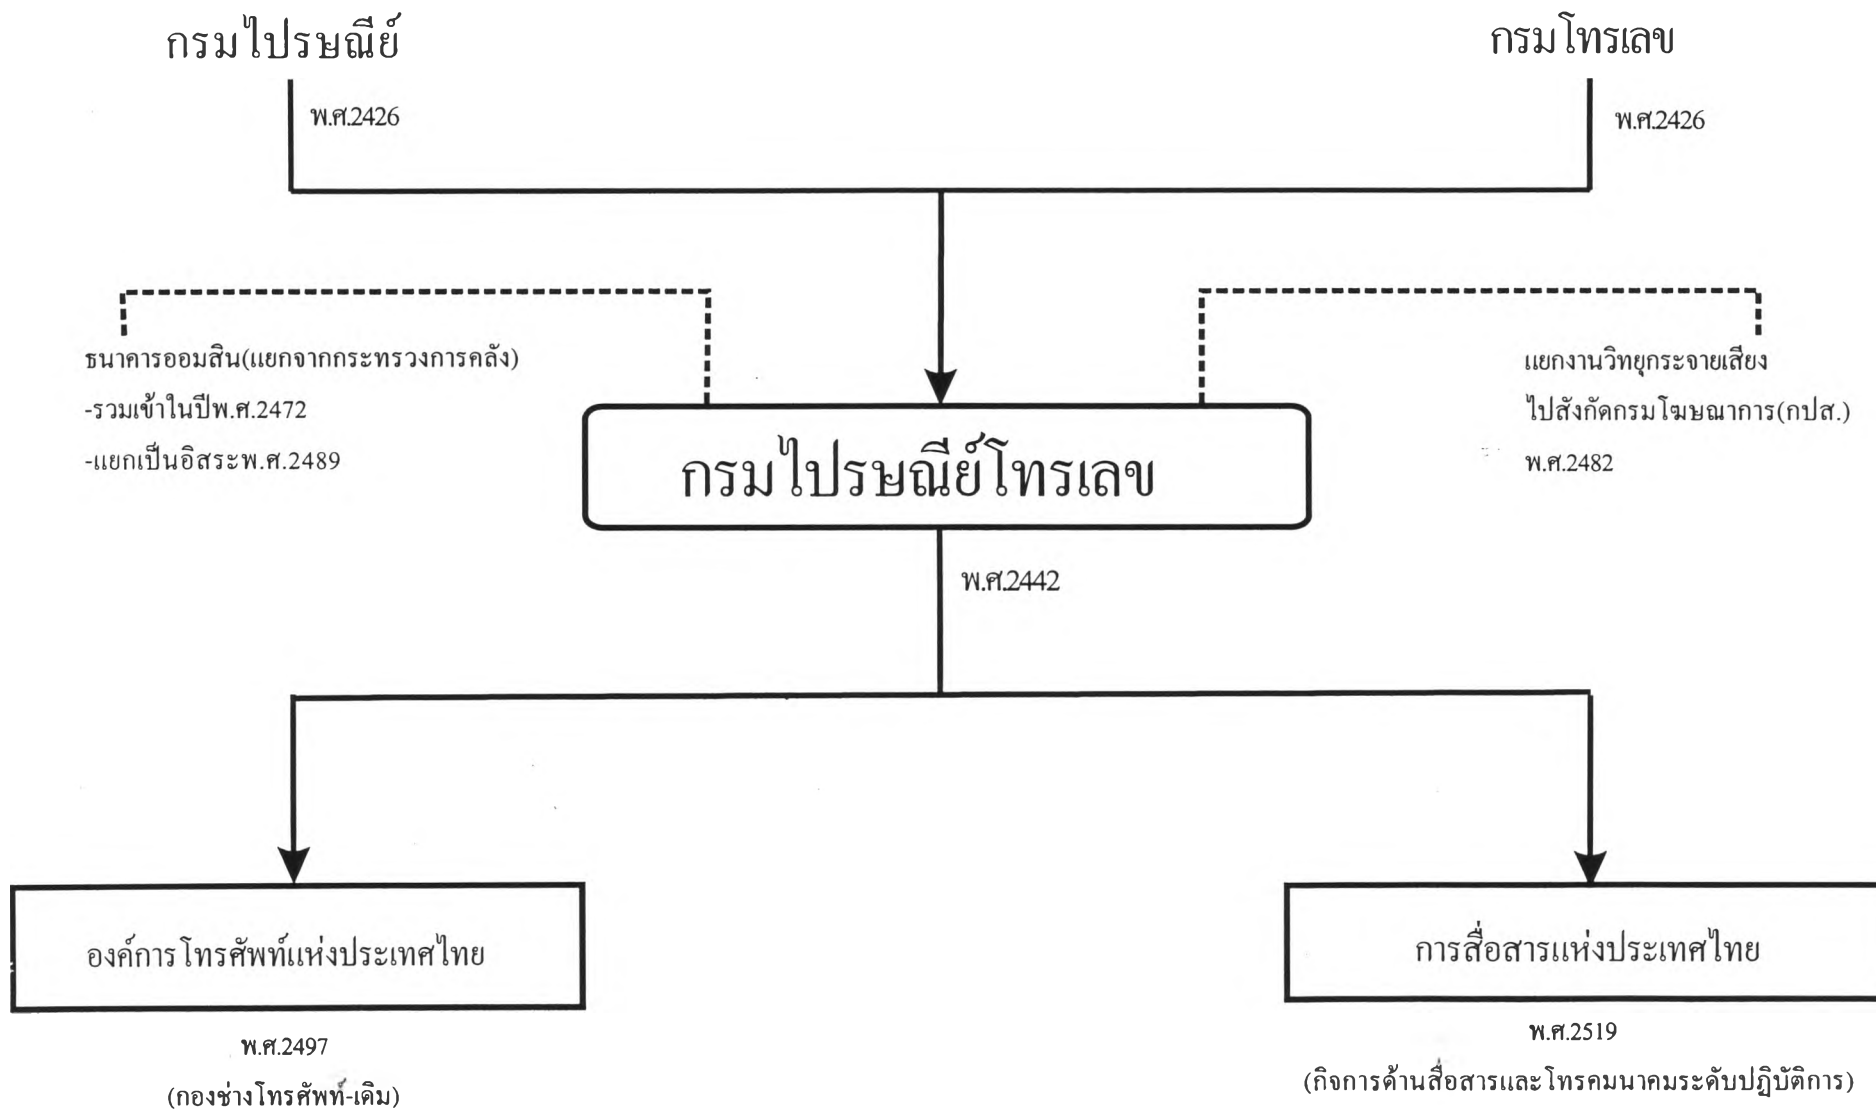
กรมไปรษณีย์

กรมโทรเลข

พ.ศ.2426

พ.ศ.2426

ธนาคารออมสิน(แยกจากกระทรวงการคลัง)
-รวมเข้าในปีพ.ศ.2472
-แยกเป็นอิสระพ.ศ.2489

แยกงานวิทยุกระจายเสียง
ไปสังกัดกรมโฆษณาการ(กปส.)
พ.ศ.2482

กรมไปรษณีย์โทรเลข

พ.ศ.2442

องค์การโทรศัพท์แห่งประเทศไทย

พ.ศ.2497
(กองช่างโทรศัพท์-เดิม)

การสื่อสารแห่งประเทศไทย

พ.ศ.2519
(กิจการด้านสื่อสารและโทรคมนาคมระดับปฏิบัติการ)